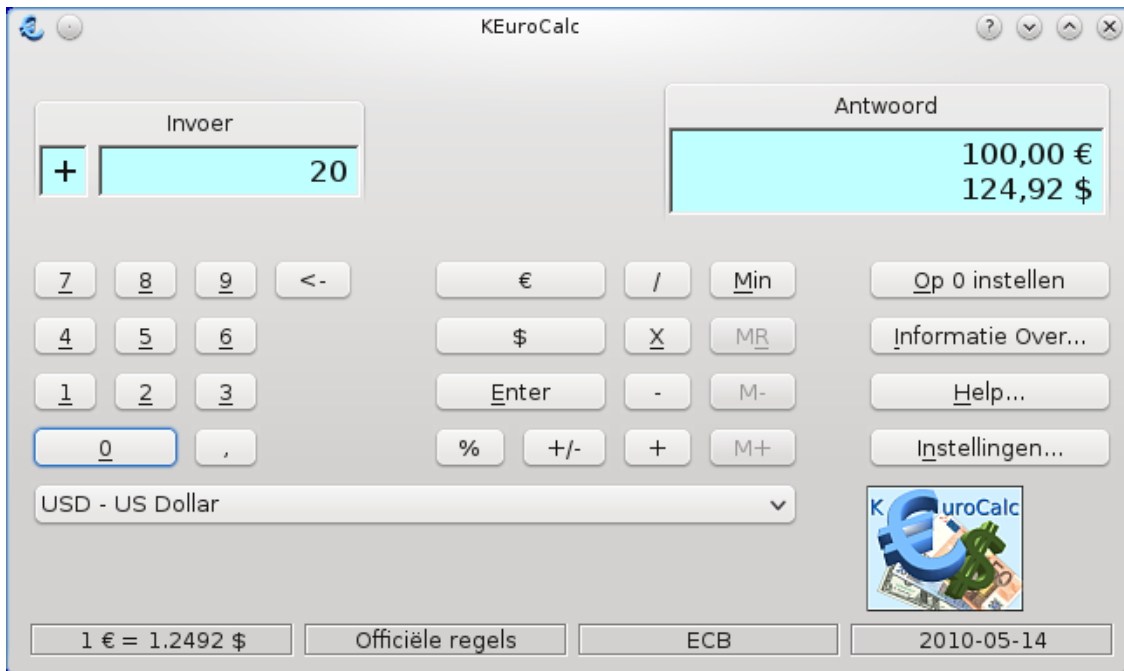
KEuroCalc

Invoer

+ 20

Antwoord

100,00 €
124,92 $

7 8 9 <-
4 5 6
1 2 3
0 ,

€
$
Enter
% +/-

/ Min
X MR
- M-
+ M+

Op 0 instellen
Informatie Over...
Help...
Instellingen...

USD - US Dollar

KEuroCalc

1 € = 1.2492 $
Officiële regels
ECB
2010-05-14